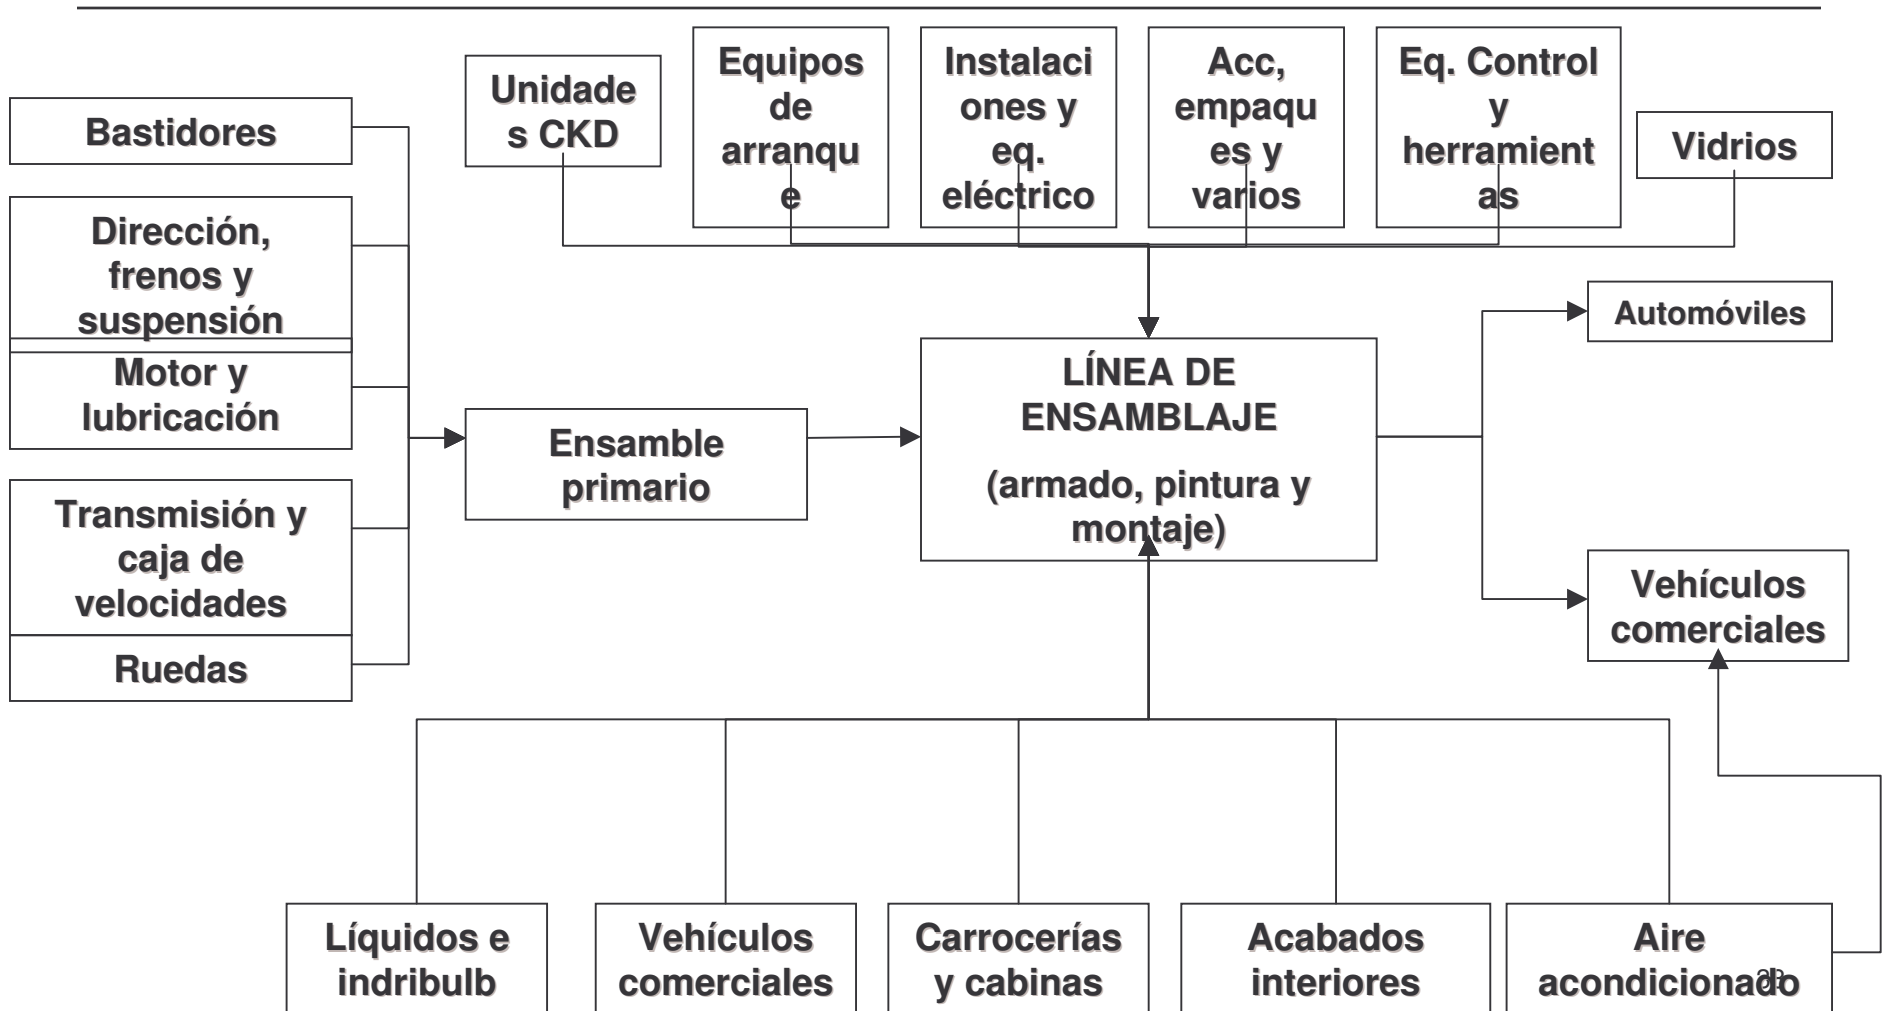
Unidades CKD

Equipos de arranque

Instalaciones y eq. eléctrico

Acc, empaques y varios

Eq. Control y herramientas

Vidrios

Bastidores

Dirección, frenos y suspensión

Motor y lubricación

Transmisión y caja de velocidades

Ruedas

Ensamble primario

LÍNEA DE ENSAMBLAJE

(armado, pintura y montaje)

Automóviles

Vehículos comerciales

Líquidos e indribulb

Vehículos comerciales

Carrocerías y cabinas

Acabados interiores

Aire acondicionado

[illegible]